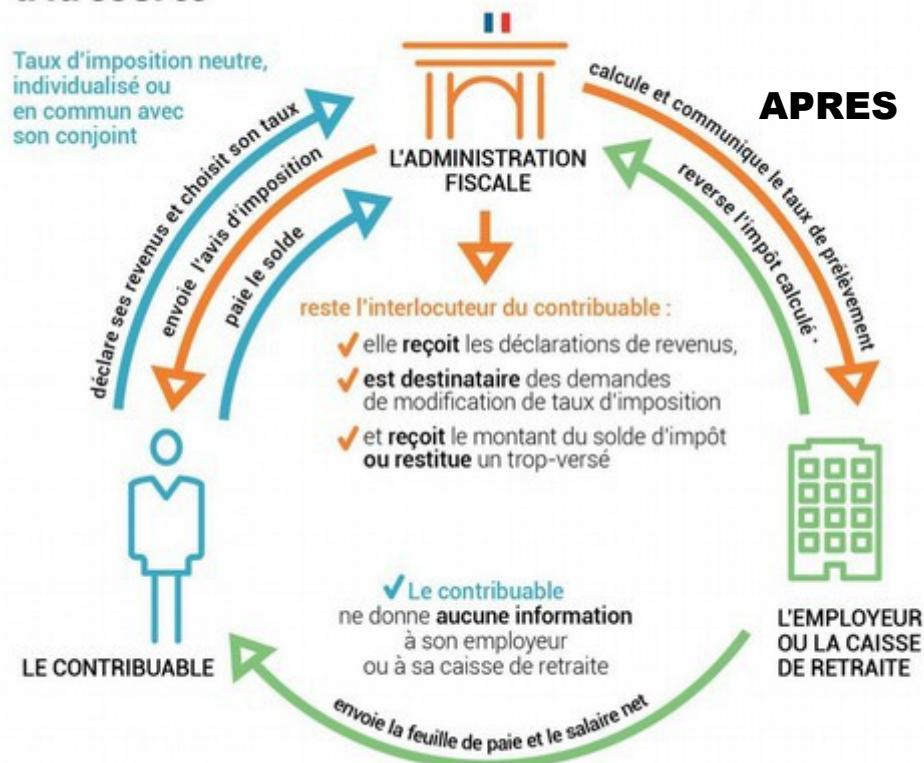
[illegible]

Taux d'imposition neutre, individualisé ou en commun avec son conjoint

APRES

L'ADMINISTRATION FISCALE

déclare ses revenus et choisit son taux

envoie l'avis d'imposition

paie le solde

calcule et communique le taux de prélèvement

reverse l'impôt calculé

reste l'interlocuteur du contribuable :

elle **reçoit** les déclarations de revenus,

**est destinataire** des demandes de modification de taux d'imposition

et **reçoit** le montant du solde d'impôt **ou restitue** un trop-versé

Le contribuable ne donne **aucune information** à son employeur ou à sa caisse de retraite

LE CONTRIBUABLE

L'EMPLOYEUR OU LA CAISSE DE RETRAITE

envoie la feuille de paie et le salaire net